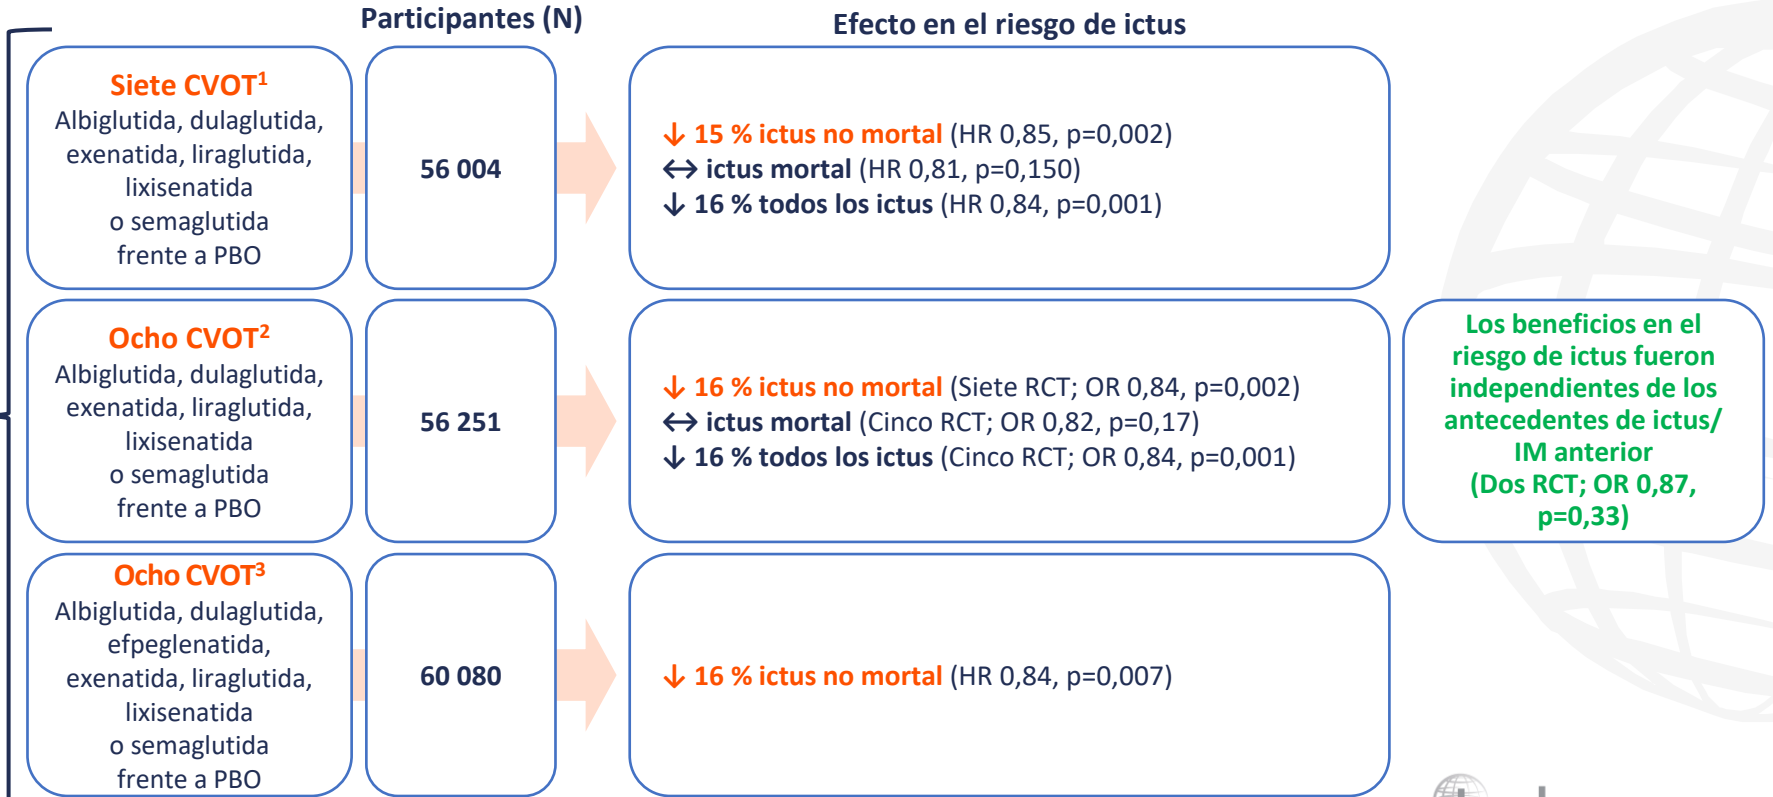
Participantes (N)

Efecto en el riesgo de ictus

Siete CVOT$^1$
Albiglutida, dulaglutida, exenatida, liraglutida, lixisenatida o semaglutida frente a PBO

56 004

↓ 15 % ictus no mortal (HR 0,85, p=0,002)
↔ ictus mortal (HR 0,81, p=0,150)
↓ 16 % todos los ictus (HR 0,84, p=0,001)

Ocho CVOT$^2$
Albiglutida, dulaglutida, exenatida, liraglutida, lixisenatida o semaglutida frente a PBO

56 251

↓ 16 % ictus no mortal (Siete RCT; OR 0,84, p=0,002)
↔ ictus mortal (Cinco RCT; OR 0,82, p=0,17)
↓ 16 % todos los ictus (Cinco RCT; OR 0,84, p=0,001)

Los beneficios en el riesgo de ictus fueron independientes de los antecedentes de ictus/ IM anterior (Dos RCT; OR 0,87, p=0,33)

Ocho CVOT$^3$
Albiglutida, dulaglutida, efpeglenatida, exenatida, liraglutida, lixisenatida o semaglutida frente a PBO

60 080

↓ 16 % ictus no mortal (HR 0,84, p=0,007)